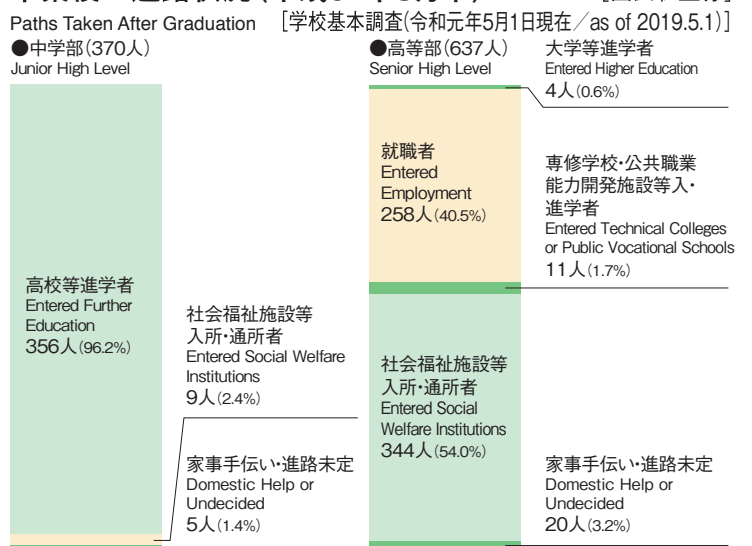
Paths Taken After Graduation ［学校基本調査(令和元年5月1日現在／as of 2019.5.1)］

●中学部(370人)
Junior High Level

高校等進学者
Entered Further Education
356人(96.2%)

社会福祉施設等入所・通所者
Entered Social Welfare Institutions
9人(2.4%)

家事手伝い・進路未定
Domestic Help or Undecided
5人(1.4%)

●高等部(637人)
Senior High Level

大学等進学者
Entered Higher Education
4人(0.6%)

就職者
Entered Employment
258人(40.5%)

専修学校・公共職業能力開発施設等入・進学者
Entered Technical Colleges or Public Vocational Schools
11人(1.7%)

社会福祉施設等入所・通所者
Entered Social Welfare Institutions
344人(54.0%)

家事手伝い・進路未定
Domestic Help or Undecided
20人(3.2%)